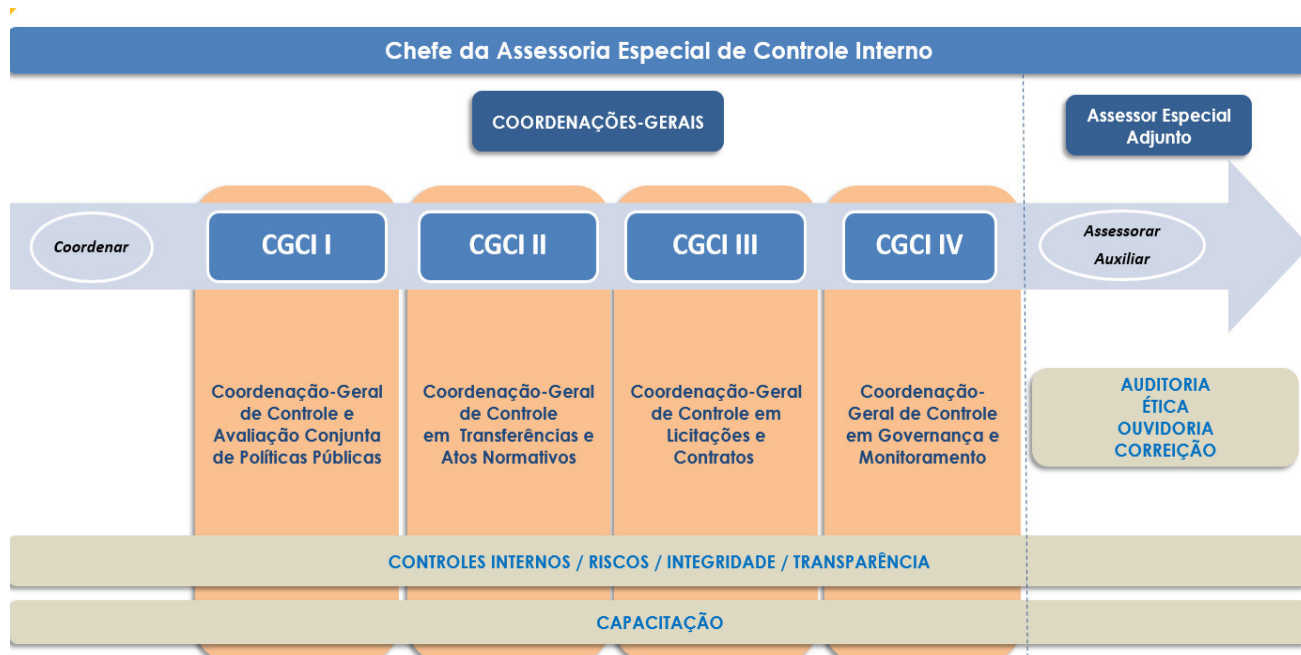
Chefe da Assessoria Especial de Controle Interno

COORDENAÇÕES-GERAIS

Assessor Especial Adjunto

Coordenar

CGCI I

CGCI II

CGCI III

CGCI IV

Assessorar
Auxiliar

Coordenação-Geral de Controle e Avaliação Conjunta de Políticas Públicas

Coordenação-Geral de Controle em Transferências e Atos Normativos

Coordenação-Geral de Controle em Licitações e Contratos

Coordenação-Geral de Controle em Governança e Monitoramento

AUDITORIA
ÉTICA
OUVIDORIA
CORREIÇÃO

CONTROLES INTERNOS / RISCOS / INTEGRIDADE / TRANSPARÊNCIA

CAPACITAÇÃO